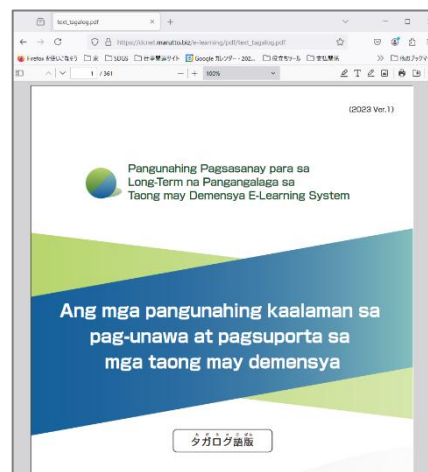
text_tagalog.pdf

https://dcnet.marutto.biz/e-learning/pdf/text_tagalog.pdf

Firefox を使いこなそう
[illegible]
SDGS
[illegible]
Google カレンダー - 202...
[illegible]
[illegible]
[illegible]

1 / 361

100%

(2023 Ver.1)

Pangunahing Pagsasanay para sa Long-Term na Pangangalaga sa Taong may Demensya E-Learning System

Ang mga pangunahing kaalaman sa pag-unawa at pagsuporta sa mga taong may demensya

タガログ語版